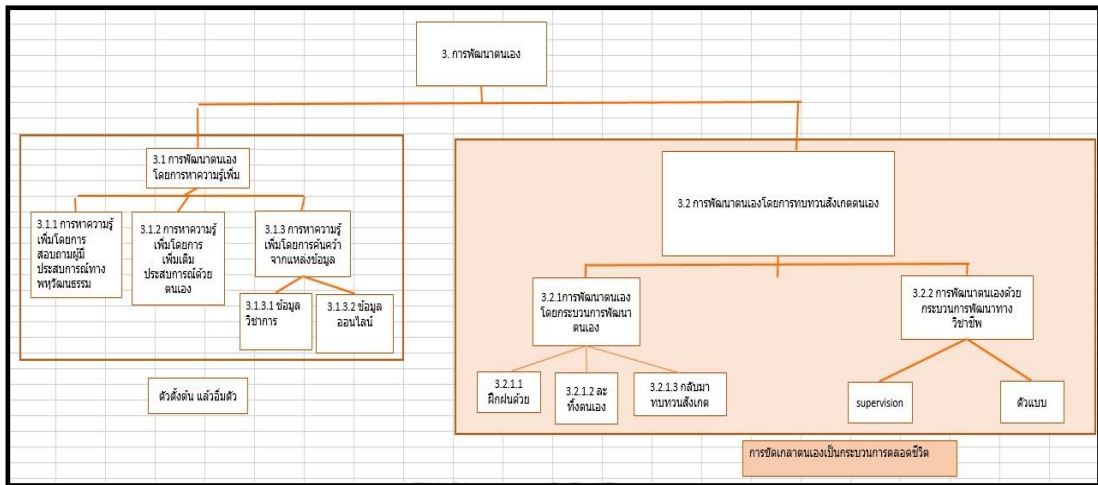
3. การพัฒนาตนเอง

3.1 การพัฒนาตนเองโดยการหาความรู้เพิ่ม

3.1.1 การหาความรู้เพิ่มโดยการสอบถามผู้มีประสบการณ์ทางพหุวัฒนธรรม

3.1.2 การหาความรู้เพิ่มโดยการเพิ่มเติมประสบการณ์ด้วยตนเอง

3.1.3 การหาความรู้เพิ่มโดยการค้นคว้าจากแหล่งข้อมูล

3.1.3.1 ข้อมูลวิชาการ

3.1.3.2 ข้อมูลออนไลน์

ตัวตั้งต้น แล้วอิ่มตัว

3.2 การพัฒนาตนเองโดยการทบทวนสังเกตตนเอง

3.2.1การพัฒนาตนเองโดยกระบวนการพัฒนาตนเอง

3.2.1.1 ฝึกฝนด้วย

3.2.1.2 ละทิ้งตนเอง

3.2.1.3 กลับมาทบทวนสังเกต

3.2.2 การพัฒนาตนเองด้วยกระบวนการพัฒนาทางวิชาชีพ

supervision

ตัวแบบ

การขัดเกลาตนเองเป็นกระบวนการตลอดชีวิต